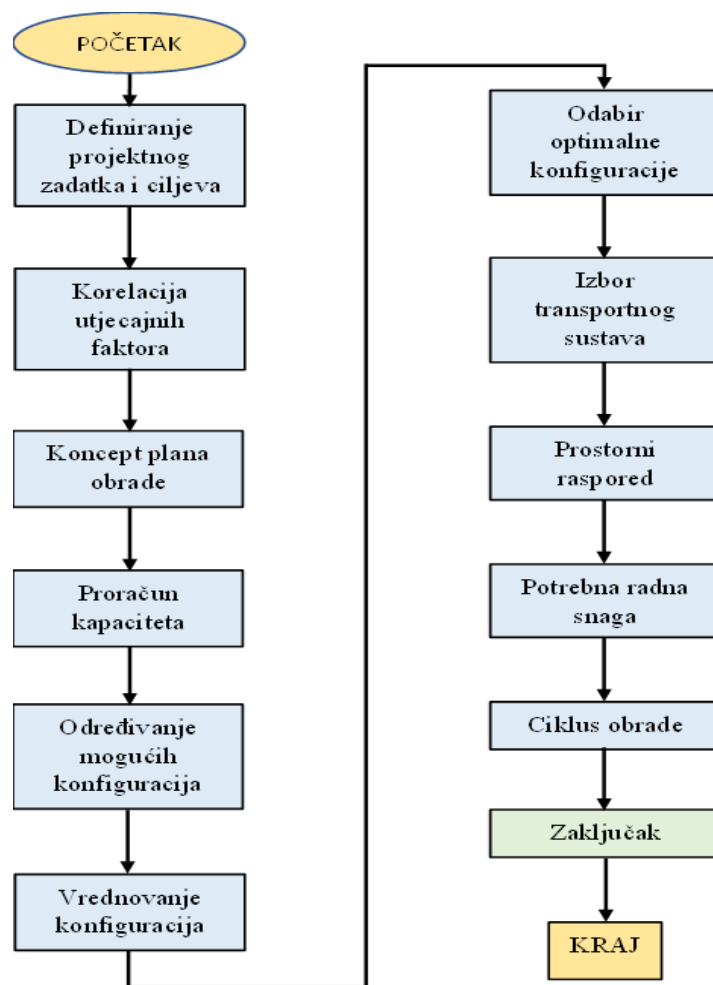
POČETAK

Definiranje projektnog zadatka i ciljeva

Korelacija utjecajnih faktora

Koncept plana obrade

Proračun kapaciteta

Određivanje mogućih konfiguracija

Vrednovanje konfiguracija

Odabir optimalne konfiguracije

Izbor transportnog sustava

Prostorni raspored

Potrebna radna snaga

Ciklus obrade

Zaključak

KRAJ